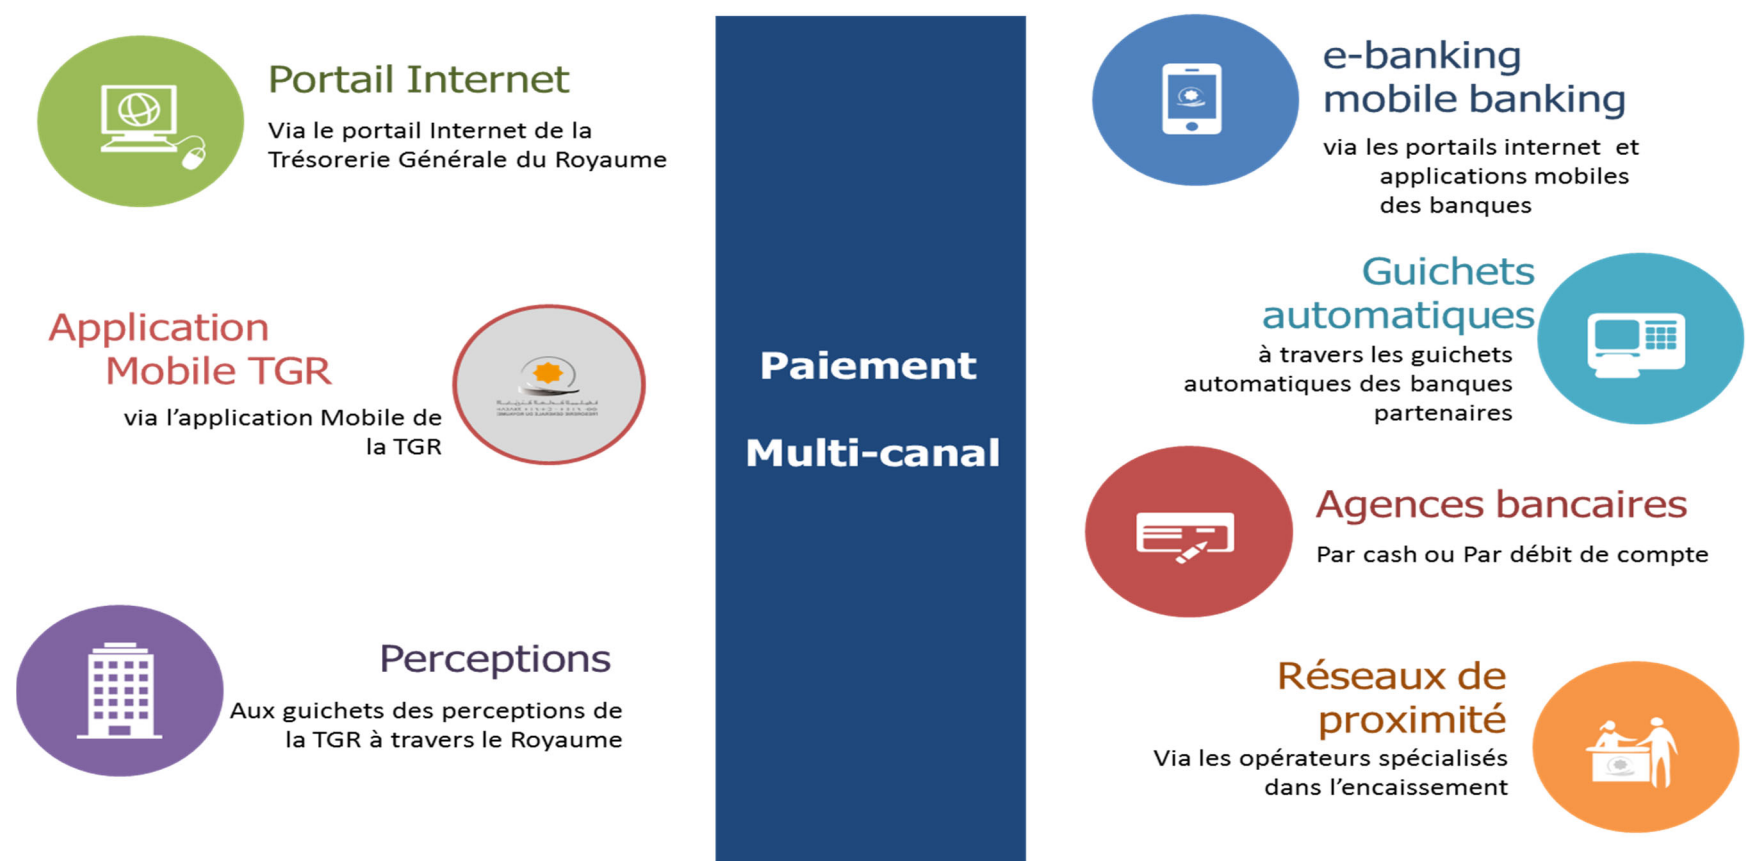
Portail Internet

Via le portail Internet de la Trésorerie Générale du Royaume

Application Mobile TGR

via l'application Mobile de la TGR

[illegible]

Perceptions

Aux guichets des perceptions de la TGR à travers le Royaume

Paiement

Multi-canal

e-banking mobile banking

via les portails internet et applications mobiles des banques

Guichets automatiques

à travers les guichets automatiques des banques partenaires

Agences bancaires

Par cash ou Par débit de compte

Réseaux de proximité

Via les opérateurs spécialisés dans l'encaissement